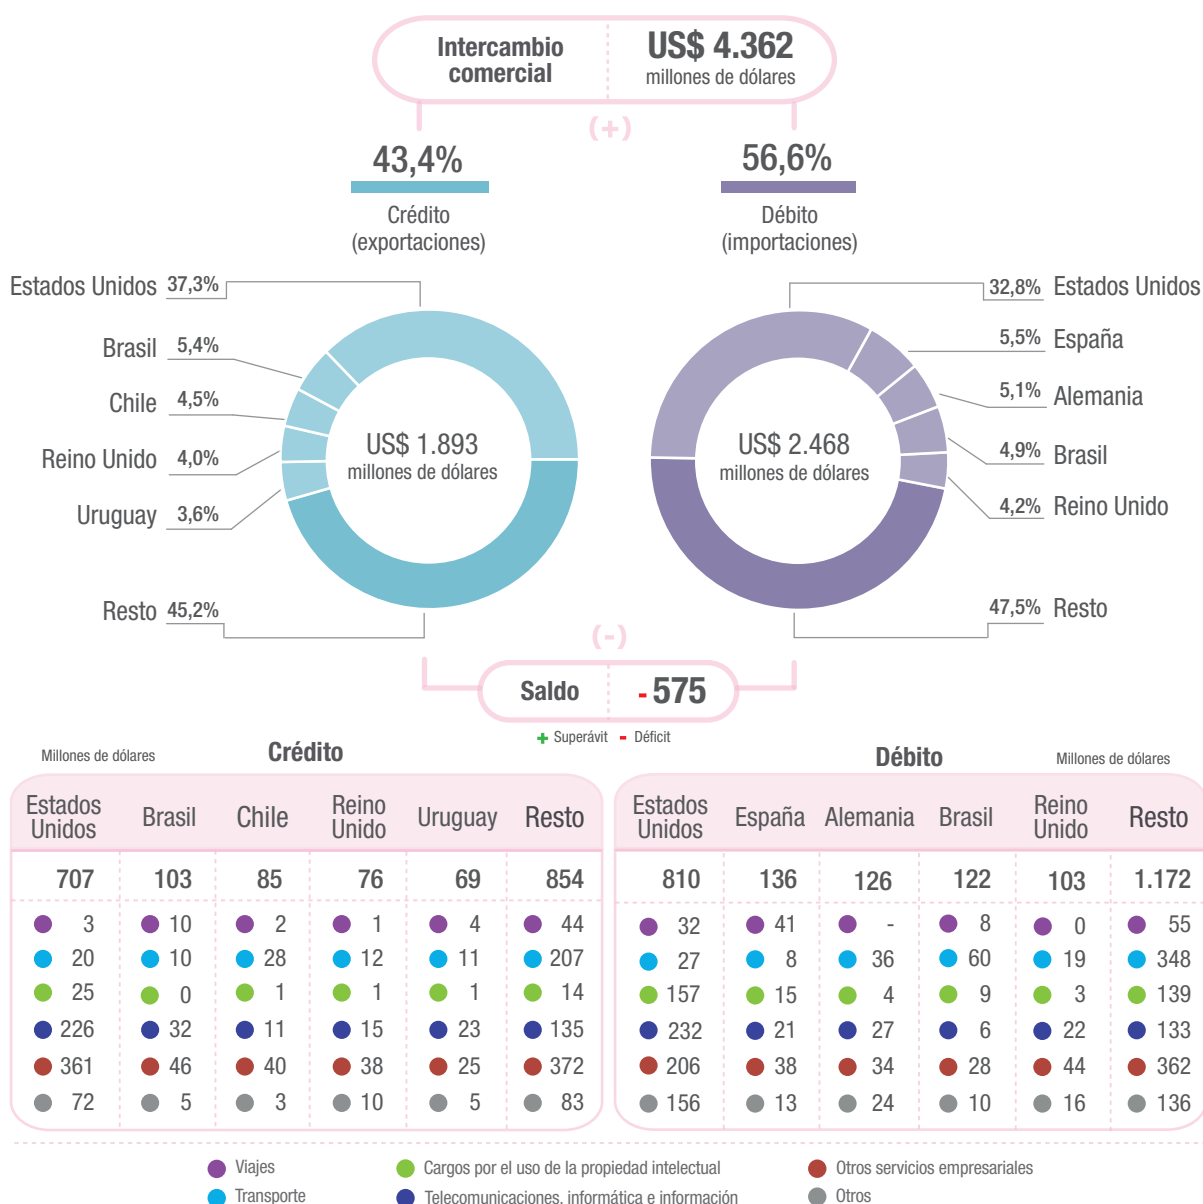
Intercambio comercial

US$ 4.362
millones de dólares

(+)

43,4%
Crédito
(exportaciones)

56,6%
Débito
(importaciones)

Estados Unidos 37,3%
Brasil 5,4%
Chile 4,5%
Reino Unido 4,0%
Uruguay 3,6%
Resto 45,2%

US$ 1.893
millones de dólares

US$ 2.468
millones de dólares

32,8% Estados Unidos
5,5% España
5,1% Alemania
4,9% Brasil
4,2% Reino Unido
47,5% Resto

(-)

Saldo - 575

+ Superávit - Déficit

Millones de dólares

Crédito

| Estados Unidos | Brasil | Chile | Reino Unido | Uruguay | Resto |
|---|---|---|---|---|---|
| 707 | 103 | 85 | 76 | 69 | 854 |
| 3 | 10 | 2 | 1 | 4 | 44 |
| 20 | 10 | 28 | 12 | 11 | 207 |
| 25 | 0 | 1 | 1 | 1 | 14 |
| 226 | 32 | 11 | 15 | 23 | 135 |
| 361 | 46 | 40 | 38 | 25 | 372 |
| 72 | 5 | 3 | 10 | 5 | 83 |

Débito

Millones de dólares

| Estados Unidos | España | Alemania | Brasil | Reino Unido | Resto |
|---|---|---|---|---|---|
| 810 | 136 | 126 | 122 | 103 | 1.172 |
| 32 | 41 | - | 8 | 0 | 55 |
| 27 | 8 | 36 | 60 | 19 | 348 |
| 157 | 15 | 4 | 9 | 3 | 139 |
| 232 | 21 | 27 | 6 | 22 | 133 |
| 206 | 38 | 34 | 28 | 44 | 362 |
| 156 | 13 | 24 | 10 | 16 | 136 |

Viajes
Transporte
Cargos por el uso de la propiedad intelectual
Telecomunicaciones, informática e información
Otros servicios empresariales
Otros